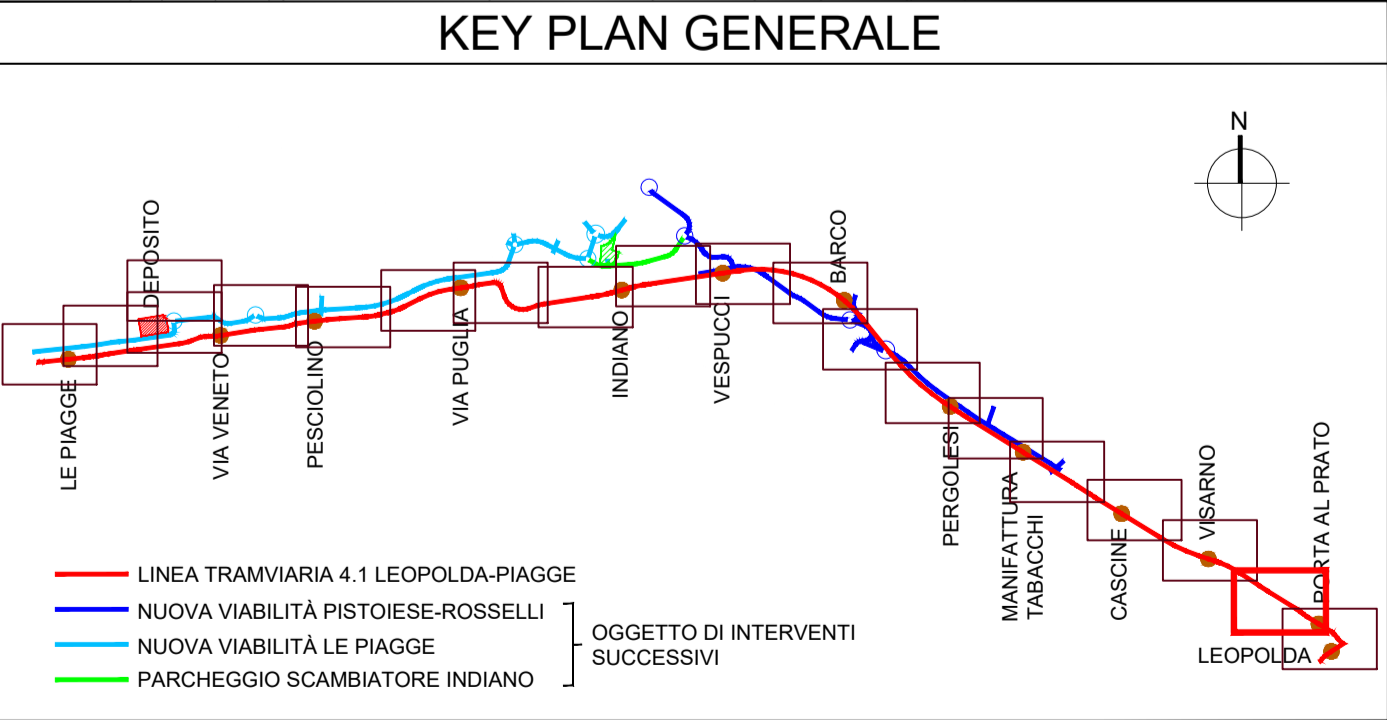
KEY PLAN GENERALE

N

DEPOSITO

LE PIAGGE

VIA VENETO

PESCIOLINO

VIA PUGLIA

INDIANO

VESPUCCI

BARCO

PERGOLESI

MANIFATTURA TABACCHI

CASCINE

VISARNO

PORTA AL PRATO

LEOPOLDA

LINEA TRAMVIARIA 4.1 LEOPOLDA-PIAGGE

NUOVA VIABILITÀ PISTOIESE-ROSSELLI

NUOVA VIABILITÀ LE PIAGGE

PARCHEGGIO SCAMBIATORE INDIANO

OGGETTO DI INTERVENTI SUCCESSIVI